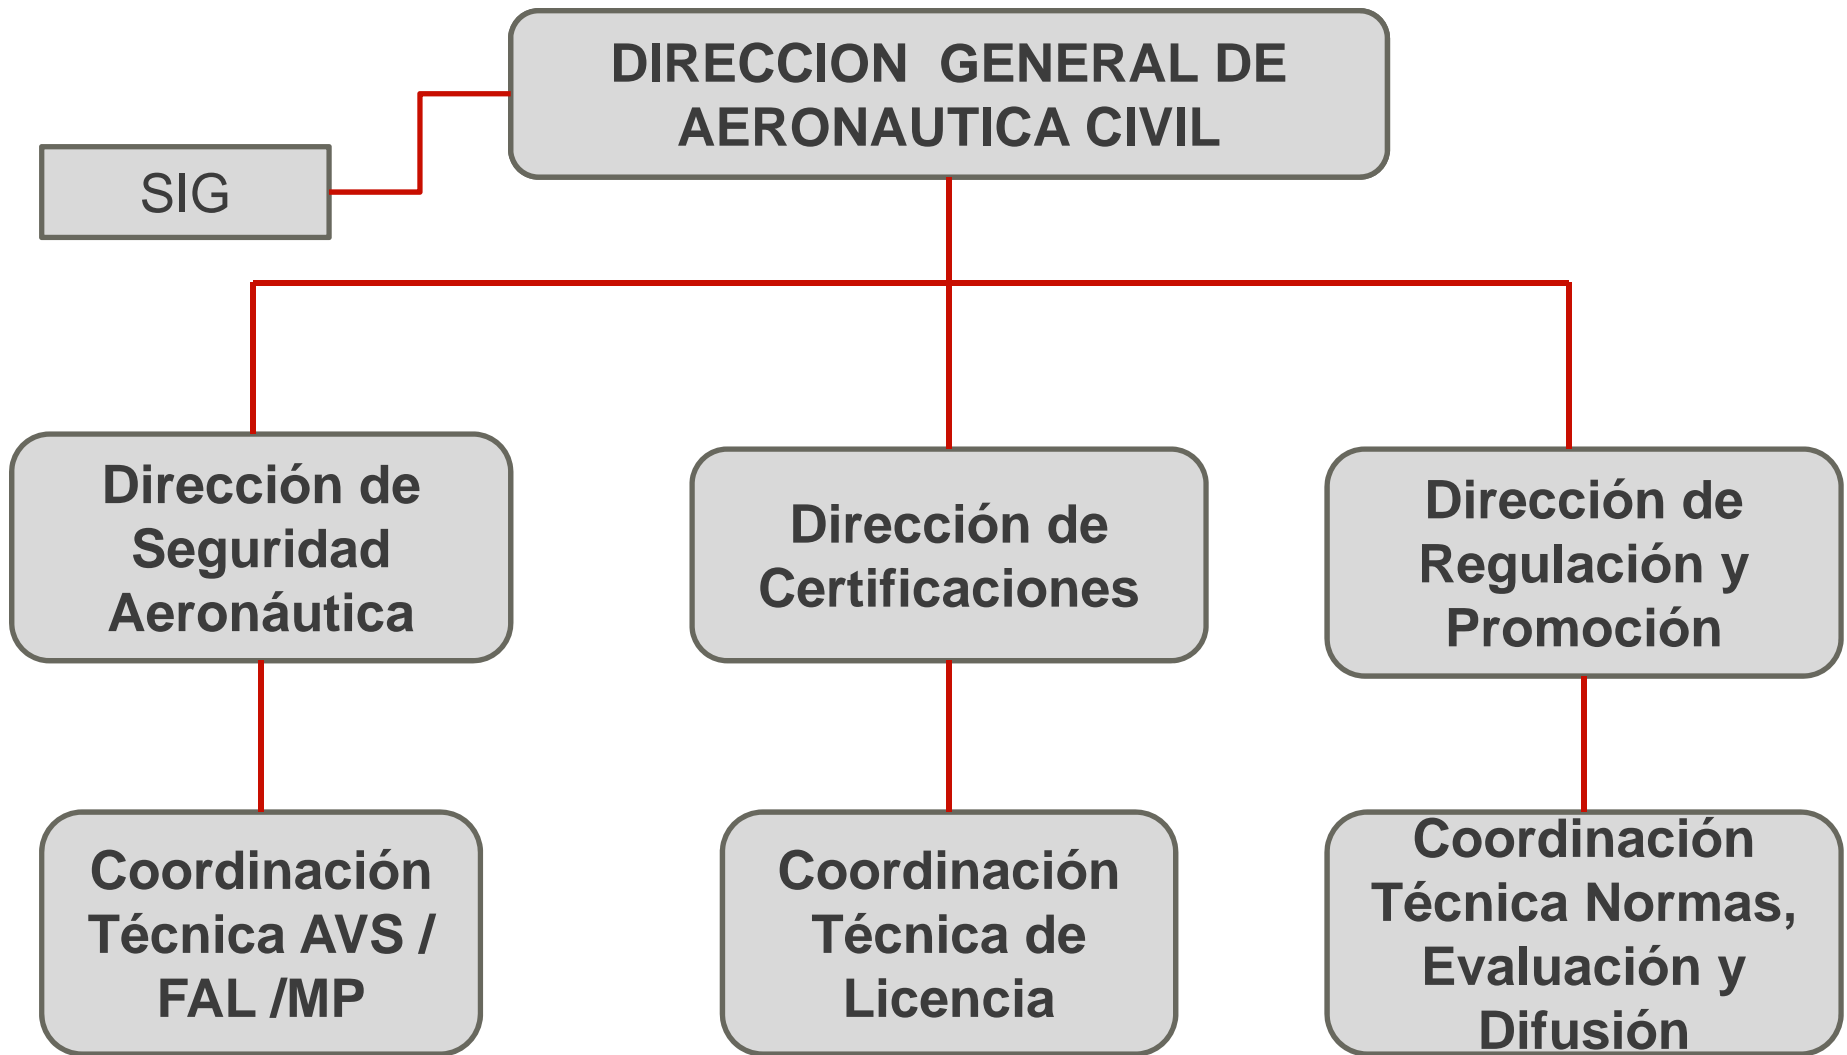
DIRECCION GENERAL DE AERONAUTICA CIVIL

SIG

Dirección de Seguridad Aeronáutica

Dirección de Certificaciones

Dirección de Regulación y Promoción

Coordinación Técnica AVS / FAL /MP

Coordinación Técnica de Licencia

Coordinación Técnica Normas, Evaluación y Difusión